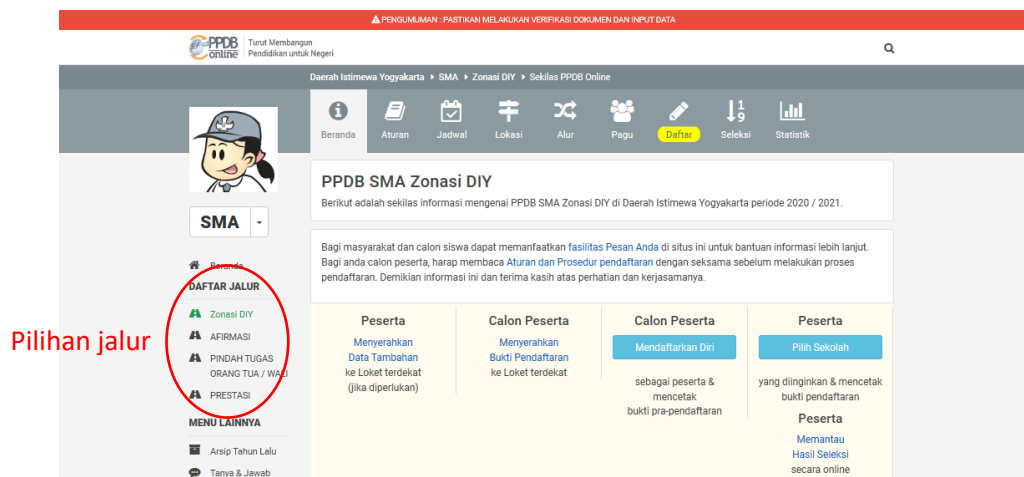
PENGUMUMAN : PASTIKAN MELAKUKAN VERIFIKASI DOKUMEN DAN INPUT DATA

PPDB online Turut Membangun Pendidikan untuk Negeri

Daerah Istimewa Yogyakarta ▸ SMA ▸ Zonasi DIY ▸ Sekilas PPDB Online

Beranda Aturan Jadwal Lokasi Alur Pagu Daftar Seleksi Statistik

SMA

Beranda
DAFTAR JALUR
Zonasi DIY
AFIRMASI
PINDAH TUGAS ORANG TUA / WALI
PRESTASI
MENU LAINNYA
Arsip Tahun Lalu
Tanya & Jawab

Pilihan jalur

PPDB SMA Zonasi DIY

Berikut adalah sekilas informasi mengenai PPDB SMA Zonasi DIY di Daerah Istimewa Yogyakarta periode 2020 / 2021.

Bagi masyarakat dan calon siswa dapat memanfaatkan fasilitas Pesan Anda di situs ini untuk bantuan informasi lebih lanjut. Bagi anda calon peserta, harap membaca Aturan dan Prosedur pendaftaran dengan seksama sebelum melakukan proses pendaftaran. Demikian informasi ini dan terima kasih atas perhatian dan kerjasamanya.

Peserta
Menyerahkan Data Tambahan ke Loket terdekat (jika diperlukan)

Calon Peserta
Menyerahkan Bukti Pendaftaran ke Loket terdekat

Calon Peserta
Mendaftarkan Diri
sebagai peserta & mencetak bukti pra-pendaftaran

Peserta
Pilih Sekolah
yang diinginkan & mencetak bukti pendaftaran

Peserta
Memantau Hasil Seleksi secara online